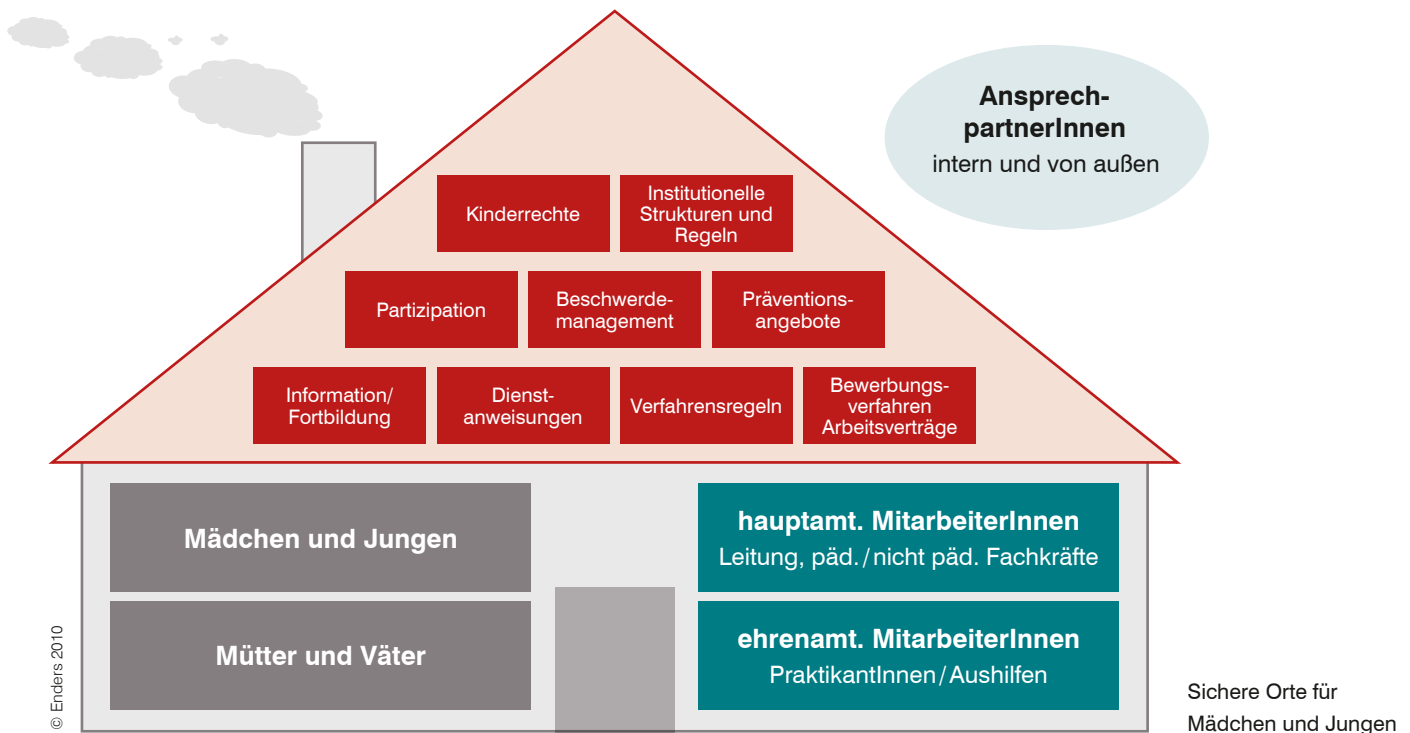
Ansprechpartner­Innen
intern und von außen

Kinderrechte

Institutionelle Strukturen und Regeln

Partizipation

Beschwerdemanagement

Präventionsangebote

Information/ Fortbildung

Dienstanweisungen

Verfahrensregeln

Bewerbungsverfahren Arbeitsverträge

Mädchen und Jungen

Mütter und Väter

hauptamt. MitarbeiterInnen
Leitung, päd./nicht päd. Fachkräfte

ehrenamt. MitarbeiterInnen
PraktikantInnen/Aushilfen

© Enders 2010

Sichere Orte für Mädchen und Jungen